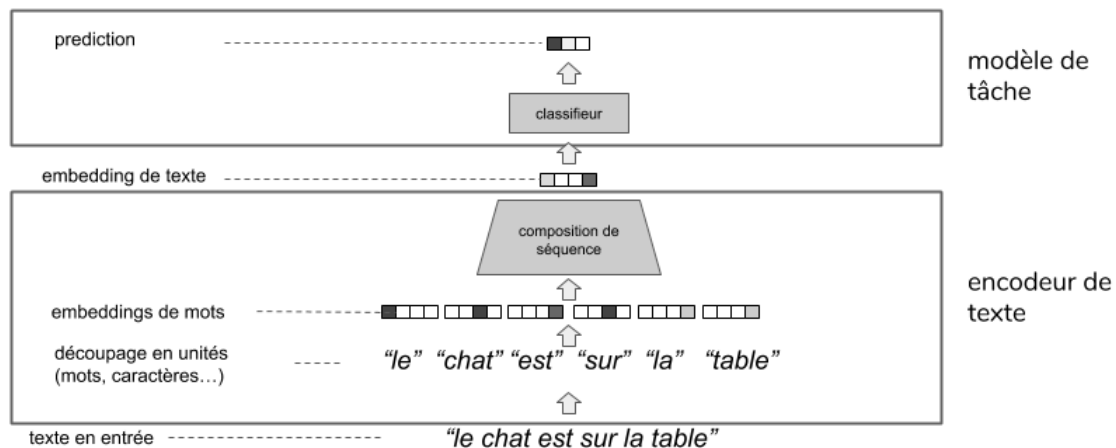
prediction

modèle de tâche

classifieur

embedding de texte

composition de séquence

encodeur de texte

embeddings de mots

découpage en unités (mots, caractères…)

“le” “chat” “est” “sur” “la” “table”

texte en entrée

“le chat est sur la table”